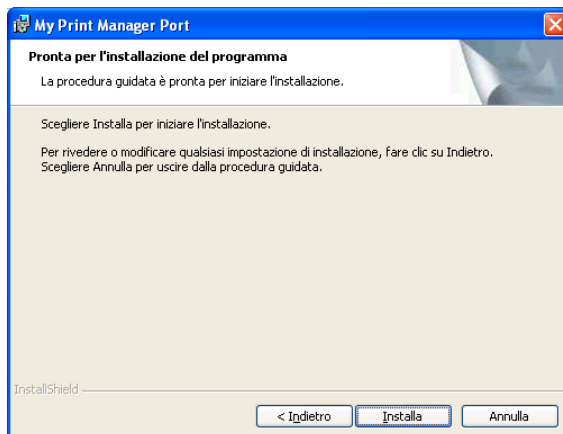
My Print Manager Port

Pronta per l'installazione del programma

La procedura guidata è pronta per iniziare l'installazione.

Scegliere Installa per iniziare l'installazione.

Per rivedere o modificare qualsiasi impostazione di installazione, fare clic su Indietro. Scegliere Annulla per uscire dalla procedura guidata.

InstallShield

< Indietro | Installa | Annulla